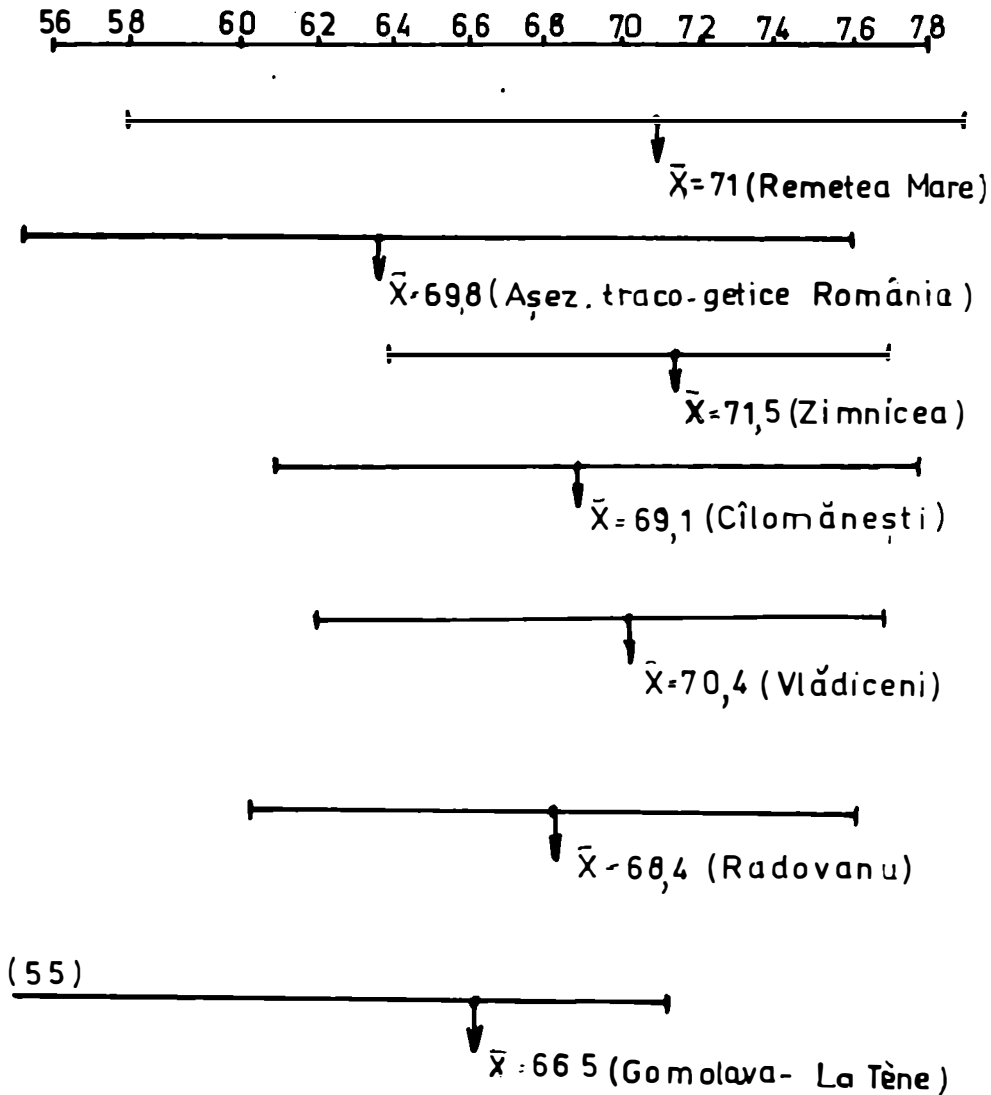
56 58 60 62 6,4 6,6 6,8 70 7,2 7,4 7,6 7,8

$\bar{X}$=71 (Remetea Mare)

$\bar{X}$-69,8 (Așez. traco-getice România)

$\bar{X}$=71,5 (Zimnicea)

$\bar{X}$= 69,1 (Cîlomănești)

$\bar{X}$=70,4 (Vlădiceni)

$\bar{X}$-68,4 (Radovanu)

(55)

$\bar{X}$=66 5 (Gomolava- La Tène)